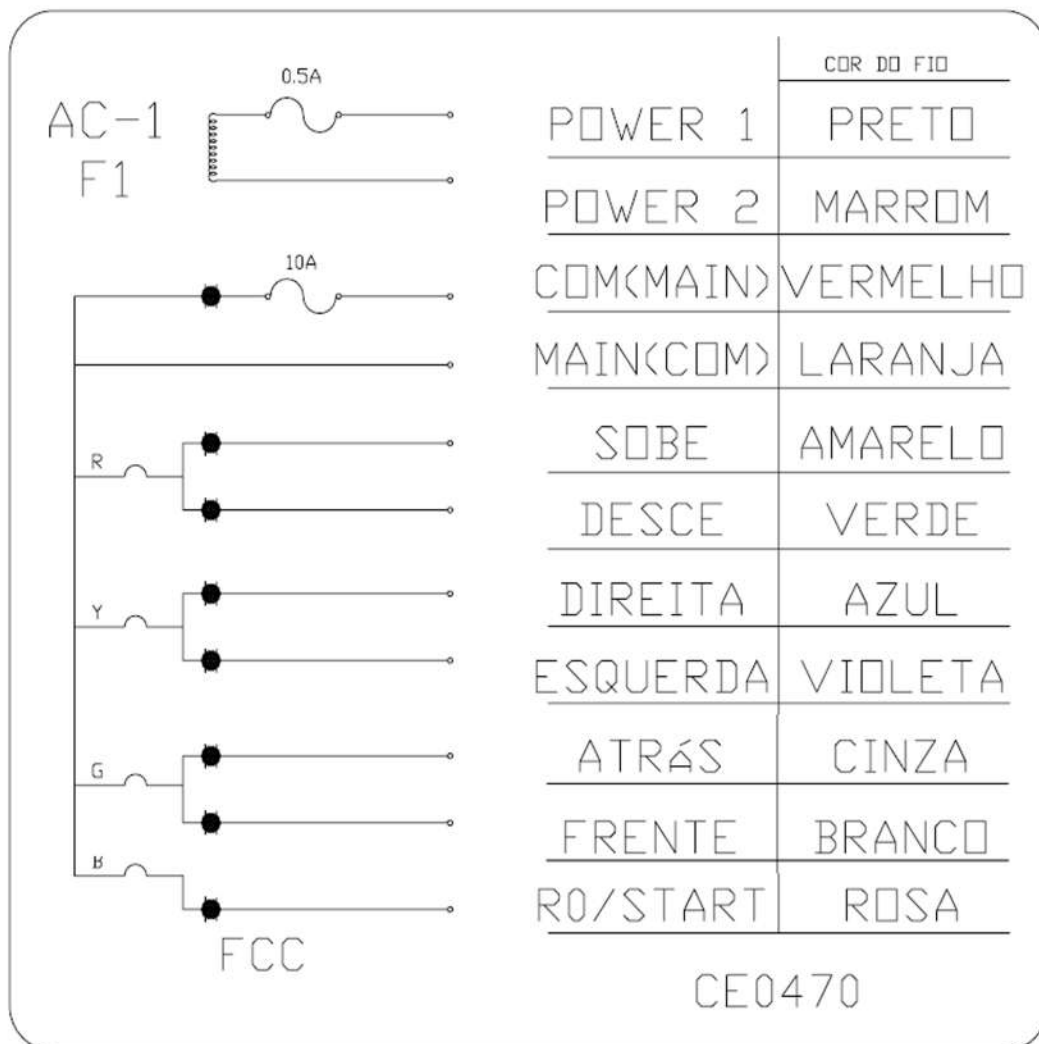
AC-1
F1

0.5A

10A

R

Y

G

B

FCC

| | COR DO FIO |
|---|---|
| POWER 1 | PRETO |
| POWER 2 | MARROM |
| COM(MAIN) | VERMELHO |
| MAIN(COM) | LARANJA |
| SOBE | AMARELO |
| DESCE | VERDE |
| DIREITA | AZUL |
| ESQUERDA | VIOLETA |
| ATRÁS | CINZA |
| FRENTE | BRANCO |
| RO/START | ROSA |

CE0470